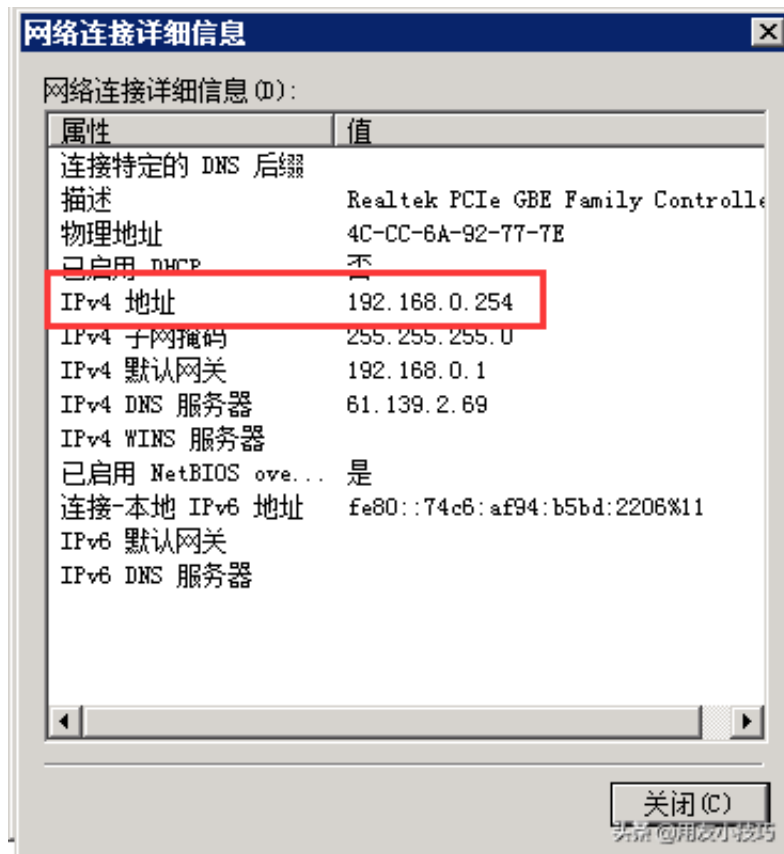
网络连接详细信息

网络连接详细信息(D):

| 属性 | 值 |
|---|---|
| 连接特定的 DNS 后缀 | |
| 描述 | Realtek PCIe GBE Family Controlle |
| 物理地址 | 4C-CC-6A-92-77-7E |
| 已启用 DHCP | 否 |
| IPv4 地址 | 192.168.0.254 |
| IPv4 子网掩码 | 255.255.255.0 |
| IPv4 默认网关 | 192.168.0.1 |
| IPv4 DNS 服务器 | 61.139.2.69 |
| IPv4 WINS 服务器 | |
| 已启用 NetBIOS ove... | 是 |
| 连接-本地 IPv6 地址 | fe80::74c6:af94:b5bd:2206%11 |
| IPv6 默认网关 | |
| IPv6 DNS 服务器 | |

关闭(C)

头条@用友小技巧